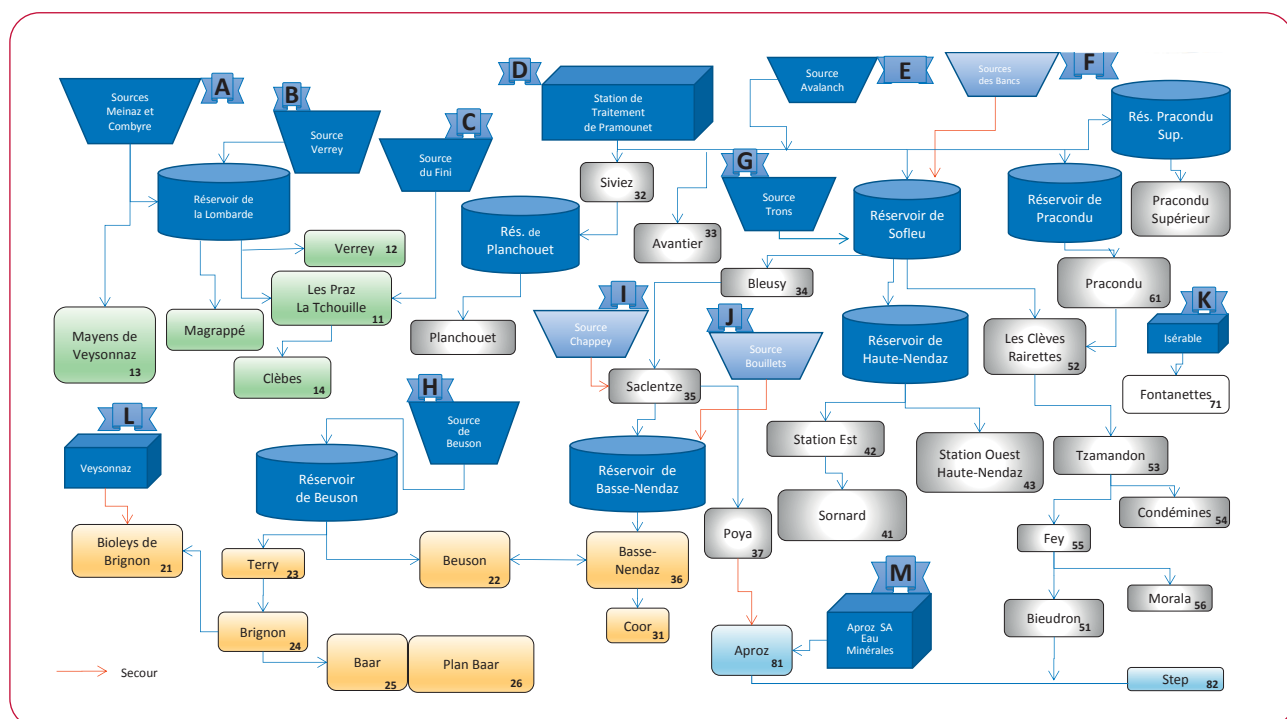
Sources Meinaz et Combyre A
B Source Verrey
C Source du Fini
D Station de Traitement de Pramounet
Source Avalanch E
Sources des Bancs F
Rés. Pracondu Sup.
Pracondu Supérieur
Réservoir de la Lombarde
Siviez 32
Avantier 33
G Source Trons
Réservoir de Sofleu
Réservoir de Pracondu
Verrey 12
Rés. de Planchouet
Les Praz La Tchouille 11
Mayens de Veysonnaz 13
Magrappé
Planchouet
Bleusy 34
Pracondu 61
I Source Chappey
J Source Bouillets
Réservoir de Haute-Nendaz
Les Clèves Rairettes 52
K Isérable
Fontanettes 71
Clèbes 14
Saclentze 35
L Veysonnaz
H Source de Beuson
Réservoir de Beuson
Réservoir de Basse-Nendaz
Station Est 42
Station Ouest Haute-Nendaz 43
Tzamandon 53
Condémines 54
Sornard 41
Bioleys de Brignon 21
Terry 23
Beuson 22
Basse-Nendaz 36
Poya 37
Fey 55
Morala 56
Coor 31
M Aproz SA Eau Minérales
Brignon 24
Bieudron 51
Aproz 81
Secour
Baar 25
Plan Baar 26
Step 82